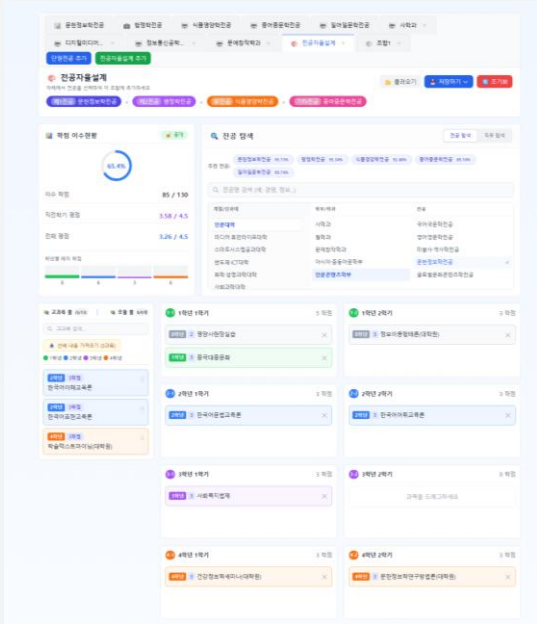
문헌정보학전공 | 행정학전공 | 식품영양학전공 | 중어중문학전공 | 일어일문학전공 | 사학과
디지털미디어... | 정보통신공학... | 문예창작학과 | 전공자율설계 | 조합1

단일전공 추가 | 전공자율설계 추가

전공자율설계

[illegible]

문헌정보학전공 | 행정학전공 | 식품영양학전공 | 중어중문학전공

불러오기 | 저장하기 | 초기화

학점 이수현황

65.4%

이수 학점 85 / 130

직전학기 평점 3.58 / 4.5

전체 평점 3.26 / 4.5

전공 탐색

전공 탐색 | 직무 탐색

추천 전공: 문헌정보학전공 | 행정학전공 | 식품영양학전공 | 중어중문학전공 | 일어일문학전공

전공명 검색 (예: 경영, 정보...)

인문대학 | 미디어·커뮤니케이션학부 | 문헌정보학전공

교과목 | 모듈

교과목 검색...

1학년 | 2학년 | 3학년 | 4학년

2학년 | 1학기 한국어어휘교육론
2학년 | 1학기 한국어교육과정론
4학년 | 1학기 학술텍스트읽기(대학원)

1학년 1학기 | 5 학점
2학년 | 2 | 행정사회통합설
1학년 | 3 | 중국대중문화

1학년 2학기 | 3 학점
2학년 | 3 | 정보이용행태론(대학원)

2학년 1학기 | 3 학점
2학년 | 3 | 한국어문법교육론

2학년 2학기 | 3 학점
2학년 | 3 | 한국어어휘교육론

3학년 1학기 | 3 학점
3학년 | 3 | 사회복지법제

3학년 2학기 | 0 학점
과목을 드래그하세요

4학년 1학기 | 3 학점
4학년 | 3 | 건강정보학세미나(대학원)

4학년 2학기 | 3 학점
4학년 | 3 | 문헌정보학연구방법론(대학원)